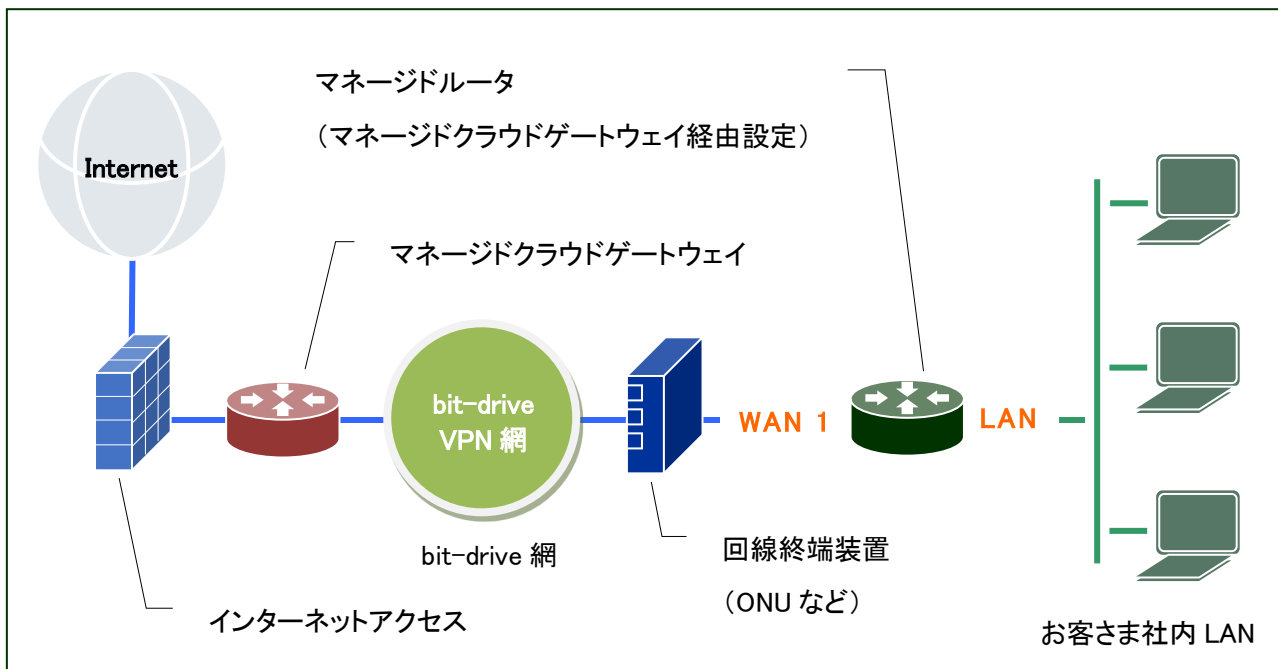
マネージドルータ
（マネージドクラウドゲートウェイ経由設定）

Internet

マネージドクラウドゲートウェイ

bit-drive
VPN 網

WAN 1

LAN

bit-drive 網

回線終端装置
（ONU など）

インターネットアクセス

お客さま社内 LAN